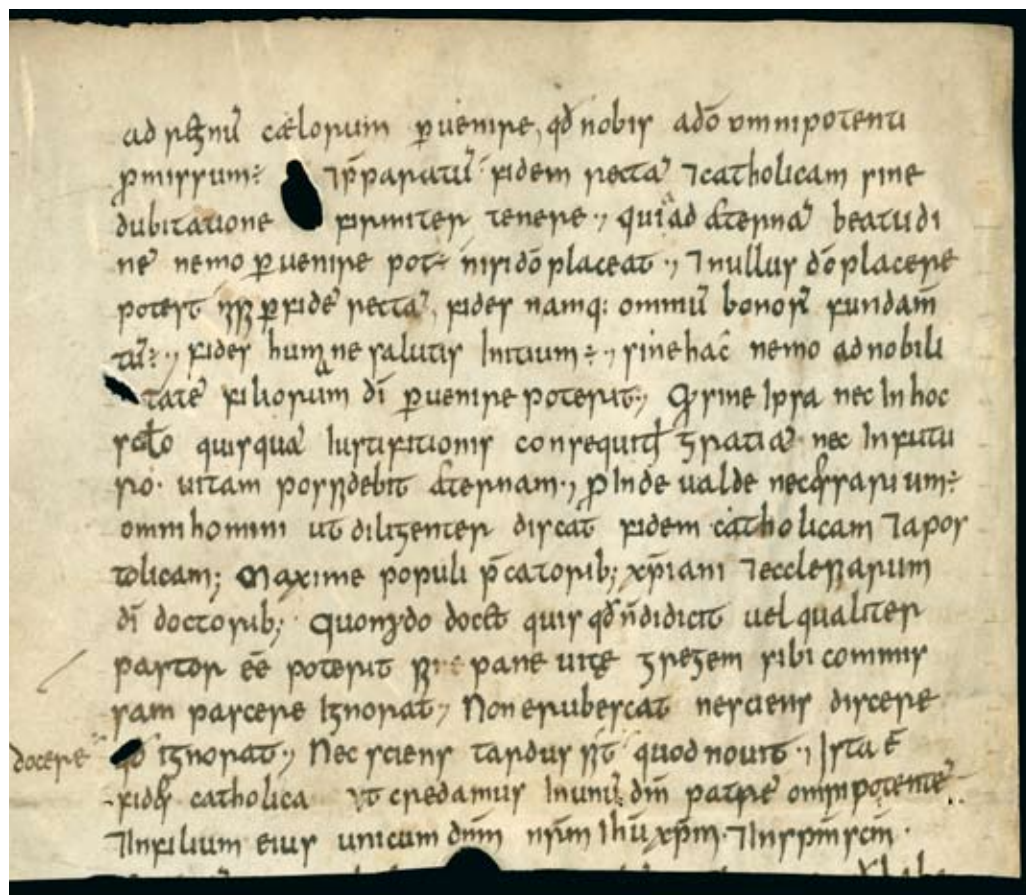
ad regnum caelorum peruenire, qd nobis a dō omnipotenti promissum: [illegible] apostolicā fidem recta ī catholicam sine dubitatione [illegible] firmiter tenere, quia ad aeternā beatitudinē nemo peruenire pot nisi dō placeat, ī nullus dō placere potest nisi per fidē rectā, fides namq: omniū bonorū fundamentū: fides humane salutis initium: sine hac nemo ad nobilitate filiorum dī peruenire poterit, Quia sine ipsa nec in hoc sclo quisquā iustificationis consequit gratiā nec in futuro uitam possidebit aeternam, Unde ualde necessarium ē omni homini ut diligenter discat fidem catholicam ī apostolicam; Maxime populi pastoribus xpiani ī ecclesiarum dī doctoribus; quomodo docet quis qd n̄ didicit uel qualiter pastor ēē poterit qui pane uite gregem sibi commissam pascere ignorat, Non erubescat nesciens discere quod ignorat, Nec sciens tardus sit quod nouit ī ista ē fides catholica ut credamus in unū dm̄ patrē omnipotentē ī in filium eius unicum dnm̄ nrm̄ ihū xpm̄ ī in spm̄ scm̄.

docere

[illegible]